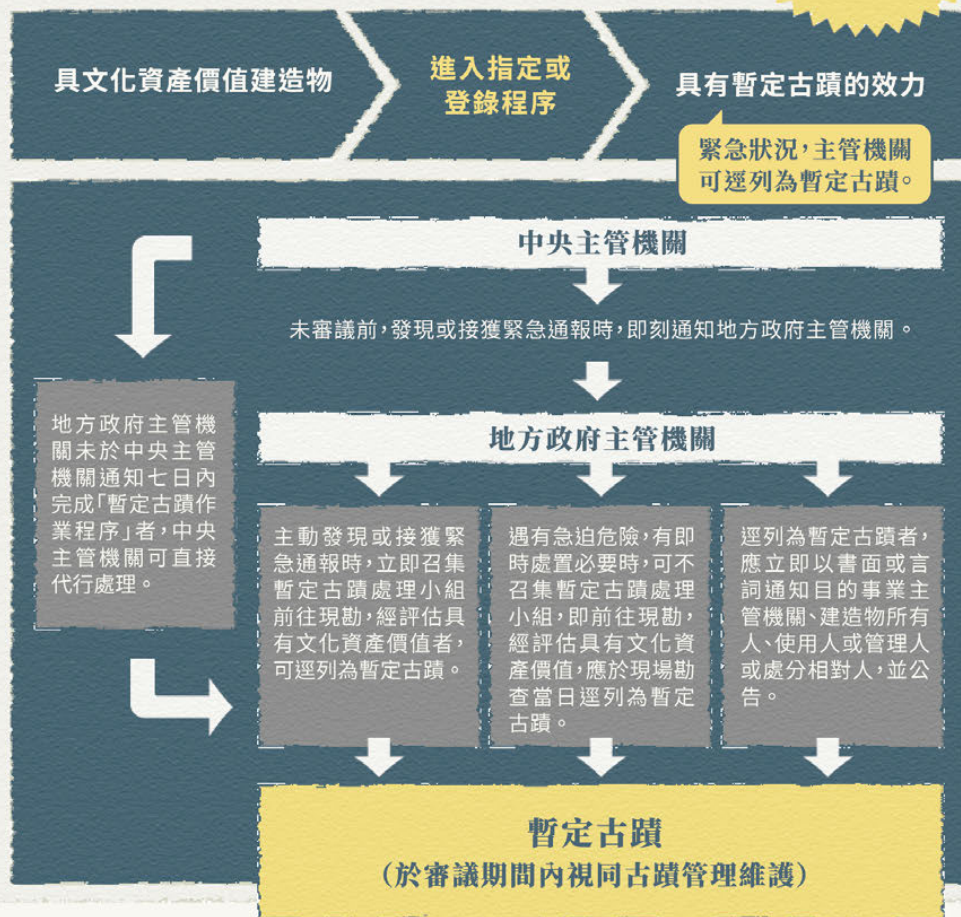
具文化資產價值建造物

進入指定或登錄程序

具有暫定古蹟的效力

緊急狀況,主管機關可逕列為暫定古蹟。

中央主管機關

未審議前,發現或接獲緊急通報時,即刻通知地方政府主管機關。

地方政府主管機關未於中央主管機關通知七日內完成「暫定古蹟作業程序」者,中央主管機關可直接代行處理。

地方政府主管機關

主動發現或接獲緊急通報時,立即召集暫定古蹟處理小組前往現勘,經評估具有文化資產價值者,可逕列為暫定古蹟。

遇有急迫危險,有即時處置必要時,可不召集暫定古蹟處理小組,即前往現勘,經評估具有文化資產價值,應於現場勘查當日逕列為暫定古蹟。

逕列為暫定古蹟者,應立即以書面或言詞通知目的事業主管機關、建造物所有人、使用人或管理人或處分相對人,並公告。

暫定古蹟
(於審議期間內視同古蹟管理維護)